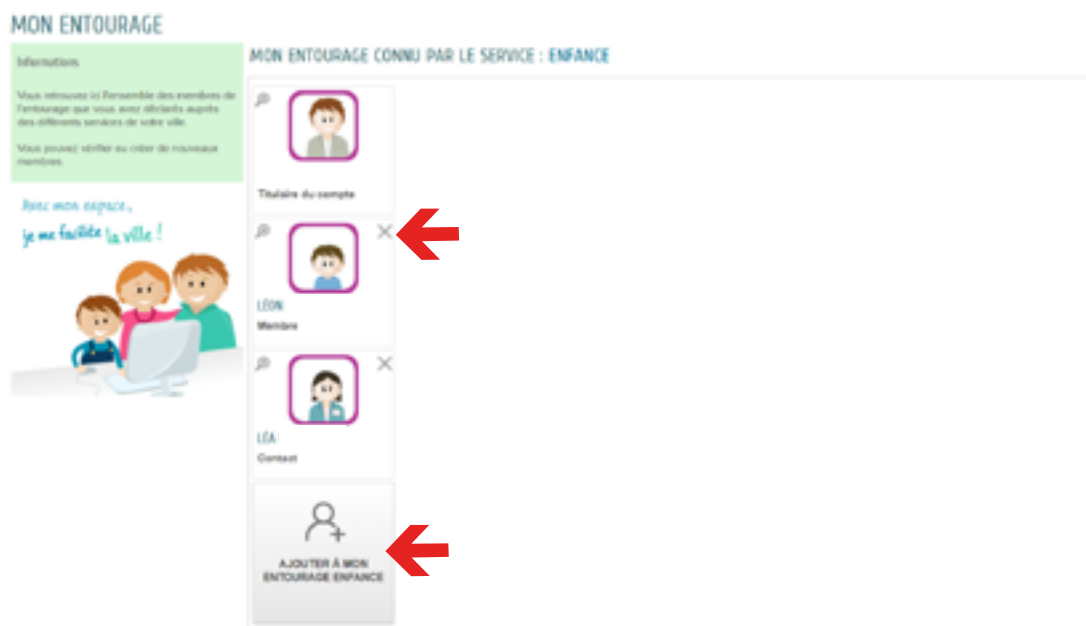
MON ENTOURAGE

Informations

Vous retrouvez ici l'ensemble des membres de l'entourage que vous avez déclarés auprès des différents services de votre ville.

Vous pouvez vérifier ou créer de nouveaux membres.

Avec mon espace, je me facilite la ville !

MON ENTOURAGE CONNU PAR LE SERVICE : ENFANCE

Titulaire du compte

LÉON
Membre

LÉA
Contact

AJOUTER À MON ENTOURAGE ENFANCE